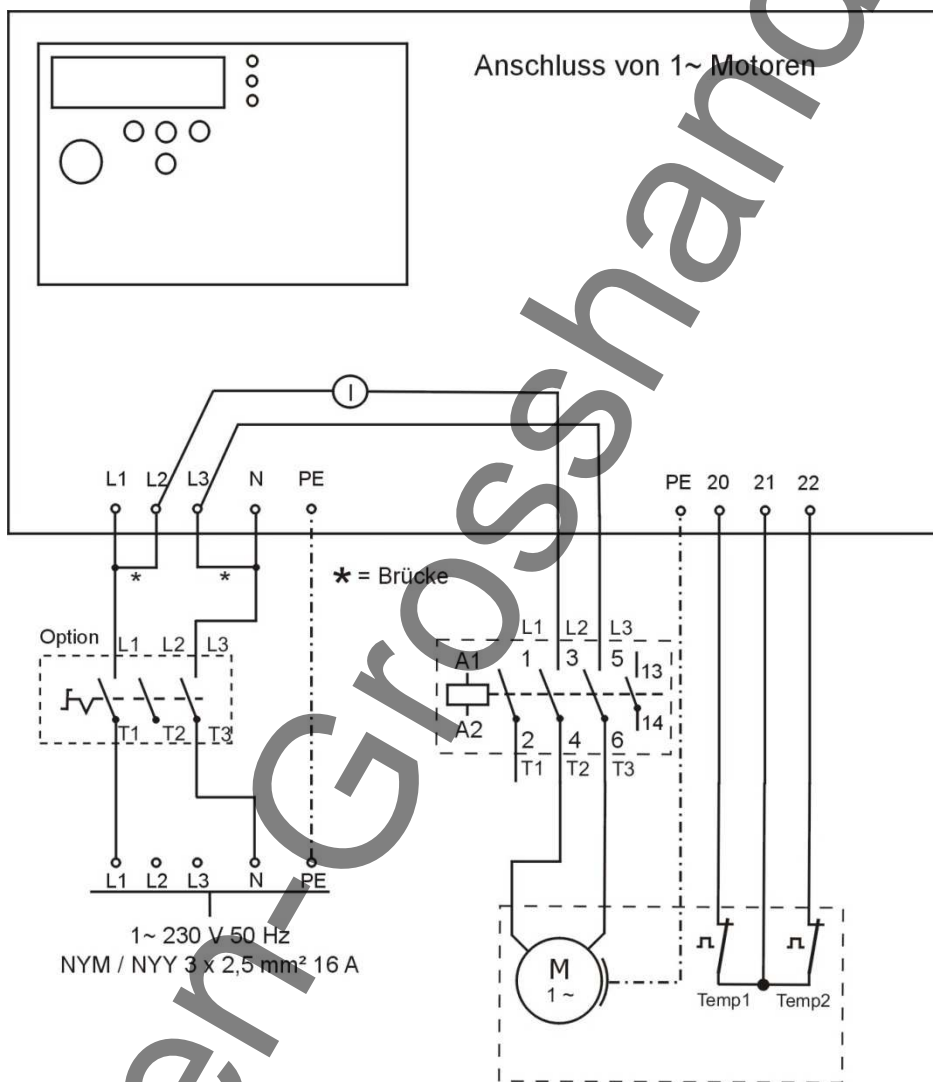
Anschluss von 1~ Motoren

I

L1 L2 L3 N PE

PE 20 21 22

* *

* = Brücke

Option L1 L2 L3

T1 T2 T3

L1 L2 L3

A1 1 3 5 13

A2 2 4 6 14

T1 T2 T3

L1 L2 L3 N PE

1~ 230 V 50 Hz
NYM / NYY 3 x 2,5 mm² 16 A

M
1 ~

Temp1 Temp2

en-Grosshand